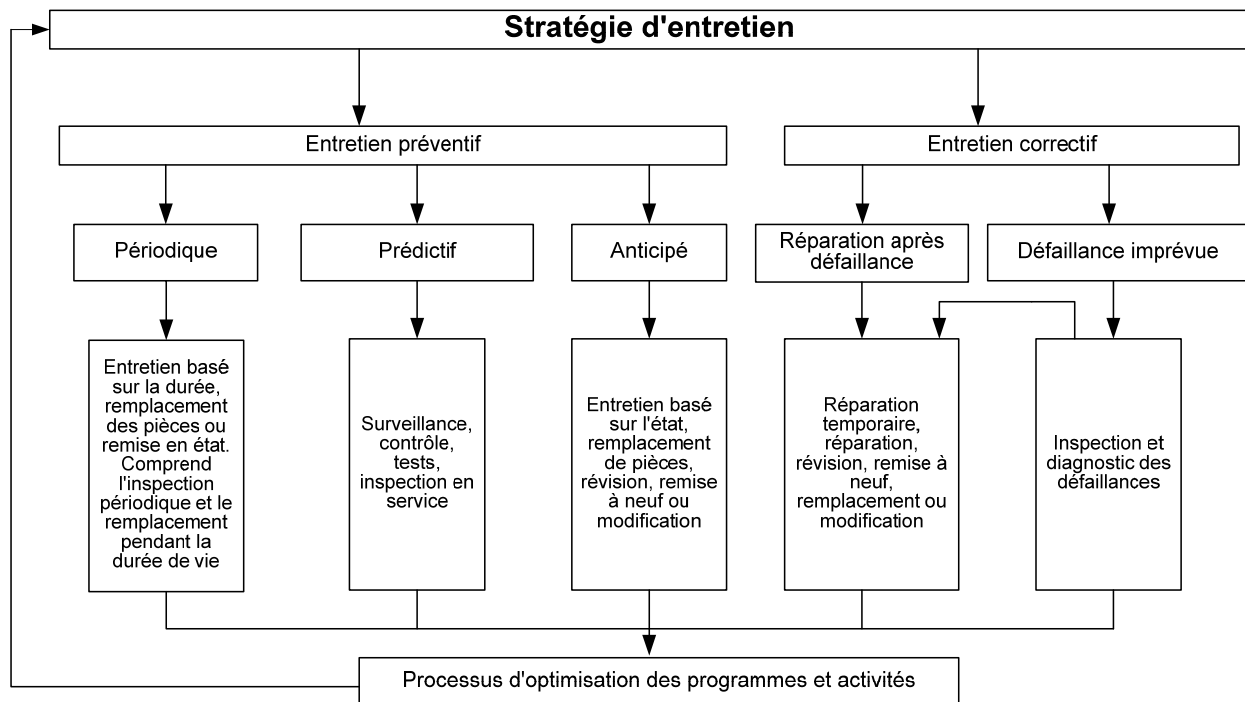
Stratégie d'entretien

Entretien préventif

Entretien correctif

Périodique

Prédictif

Anticipé

Réparation après défaillance

Défaillance imprévue

Entretien basé sur la durée, remplacement des pièces ou remise en état. Comprend l'inspection périodique et le remplacement pendant la durée de vie

Surveillance, contrôle, tests, inspection en service

Entretien basé sur l'état, remplacement de pièces, révision, remise à neuf ou modification

Réparation temporaire, réparation, révision, remise à neuf, remplacement ou modification

Inspection et diagnostic des défaillances

Processus d'optimisation des programmes et activités